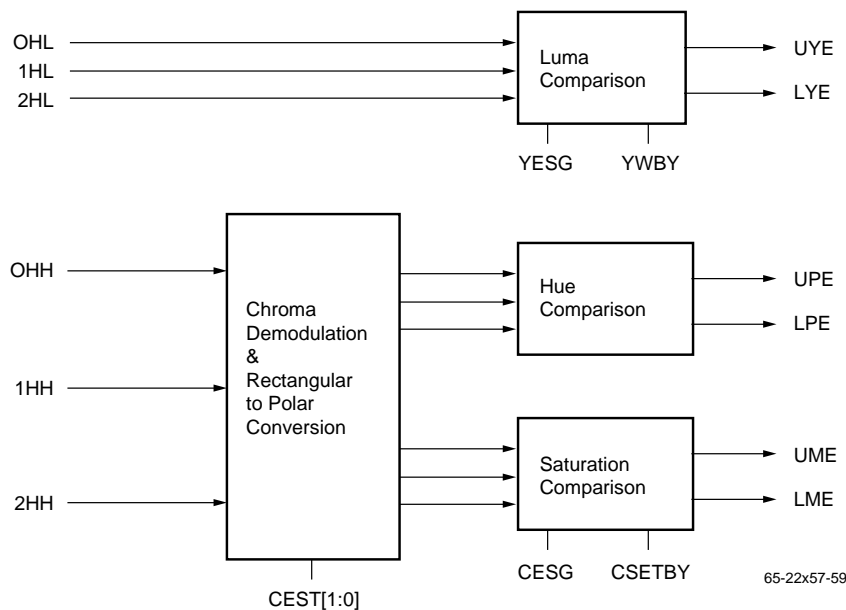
OHL
1HL
2HL

Luma Comparison

UYE
LYE

YESG
YWBY

OHH

1HH

2HH

Chroma Demodulation & Rectangular to Polar Conversion

CEST[1:0]

Hue Comparison

UPE
LPE

Saturation Comparison

UME
LME

CESG
CSETBY

65-22x57-59